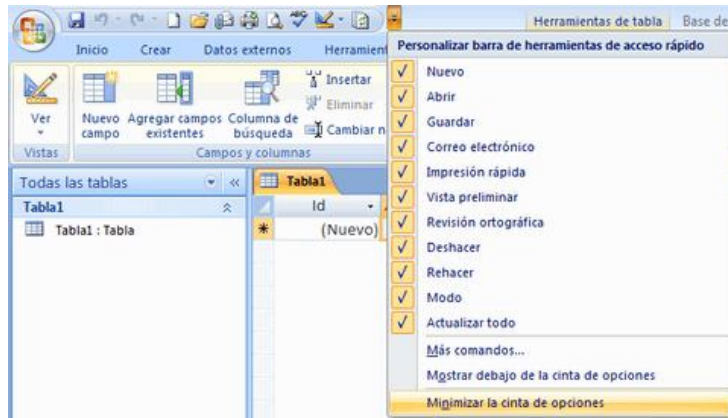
Herramientas de tabla Base de

Inicio Crear Datos externos Herramient

Ver
Vistas

Nuevo campo Agregar campos existentes Columna de búsqueda

Insertar
Eliminar
Cambiar n

Campos y columnas

Todas las tablas
Tabla1
Tabla1 : Tabla

Tabla1
Id
(Nuevo)

Personalizar barra de herramientas de acceso rápido

Nuevo
Abrir
Guardar
Correo electrónico
Impresión rápida
Vista preliminar
Revisión ortográfica
Deshacer
Rehacer
Modo
Actualizar todo
Más comandos...
Mostrar debajo de la cinta de opciones
Minimizar la cinta de opciones